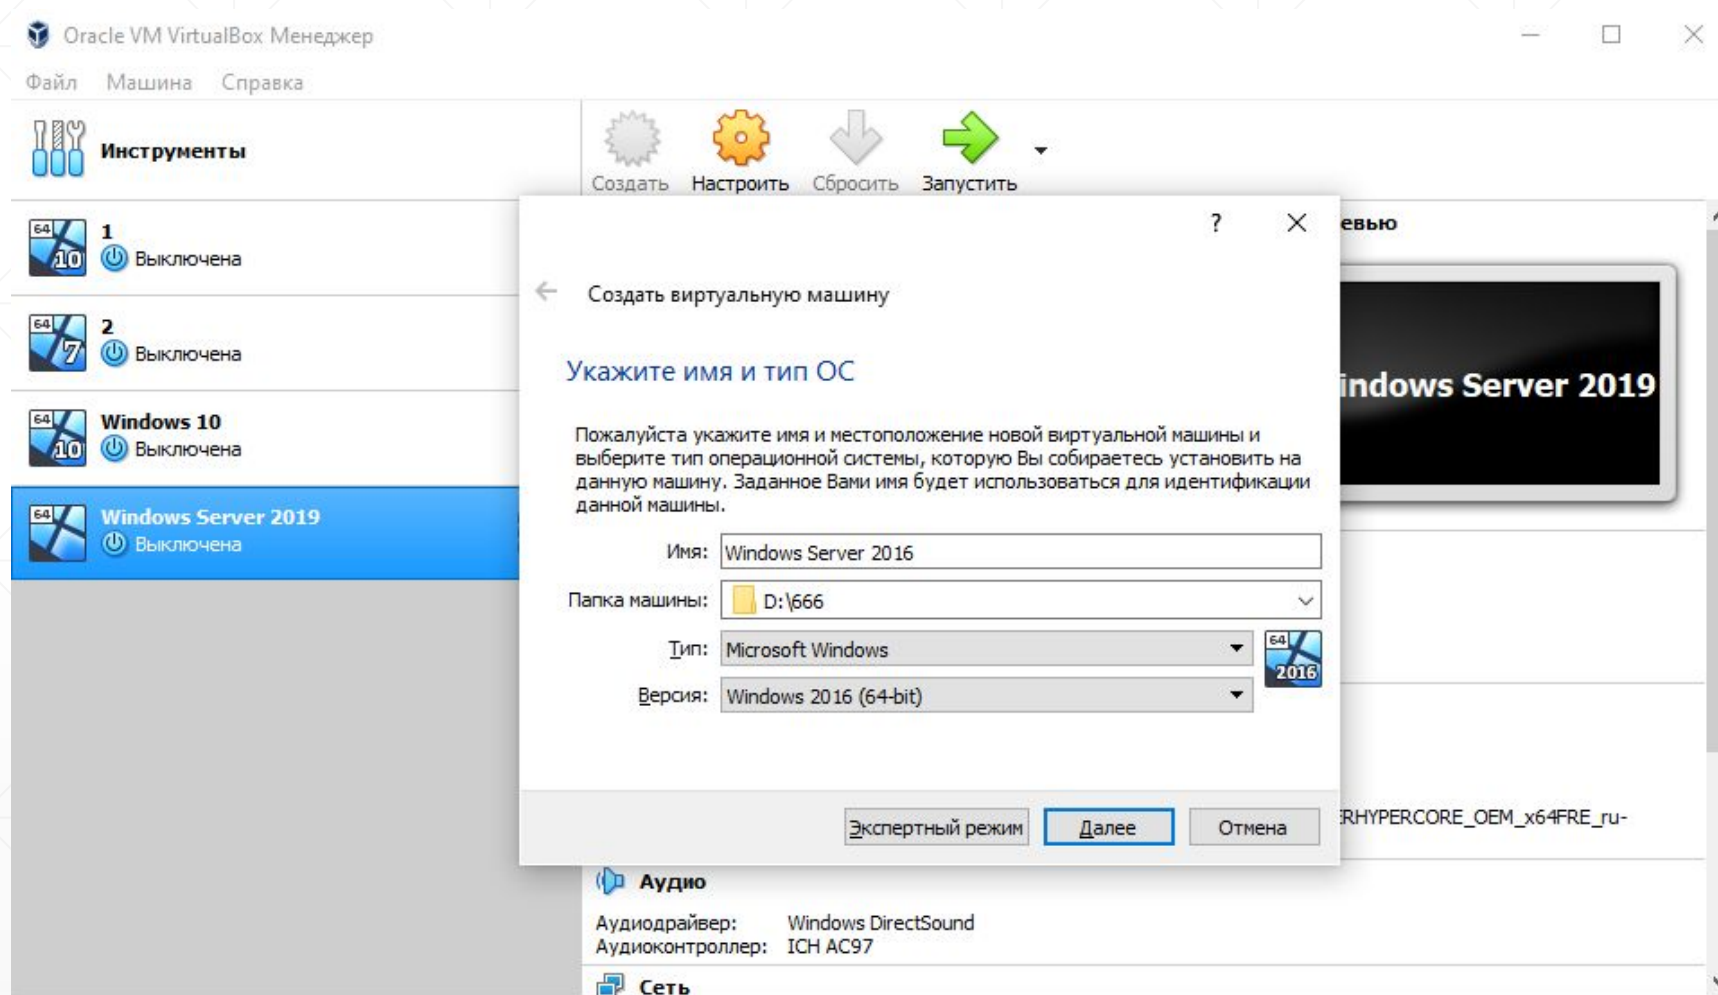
Oracle VM VirtualBox Менеджер

Файл Машина Справка

Инструменты

64 10 1
Выключена

64 7 2
Выключена

64 10 Windows 10
Выключена

64 Windows Server 2019
Выключена

Создать Настроить Сбросить Запустить

евью

indows Server 2019

?

Создать виртуальную машину

Укажите имя и тип ОС

Пожалуйста укажите имя и местоположение новой виртуальной машины и выберите тип операционной системы, которую Вы собираетесь установить на данную машину. Заданное Вами имя будет использоваться для идентификации данной машины.

Имя: Windows Server 2016

Папка машины: D:\666

Тип: Microsoft Windows

Версия: Windows 2016 (64-bit)

64 2016

Экспертный режим Далее Отмена

RHYPERCORE_OEM_x64FRE_ru-

Аудио

Аудиодрайвер: Windows DirectSound
Аудиоконтроллер: ICH AC97

Сеть